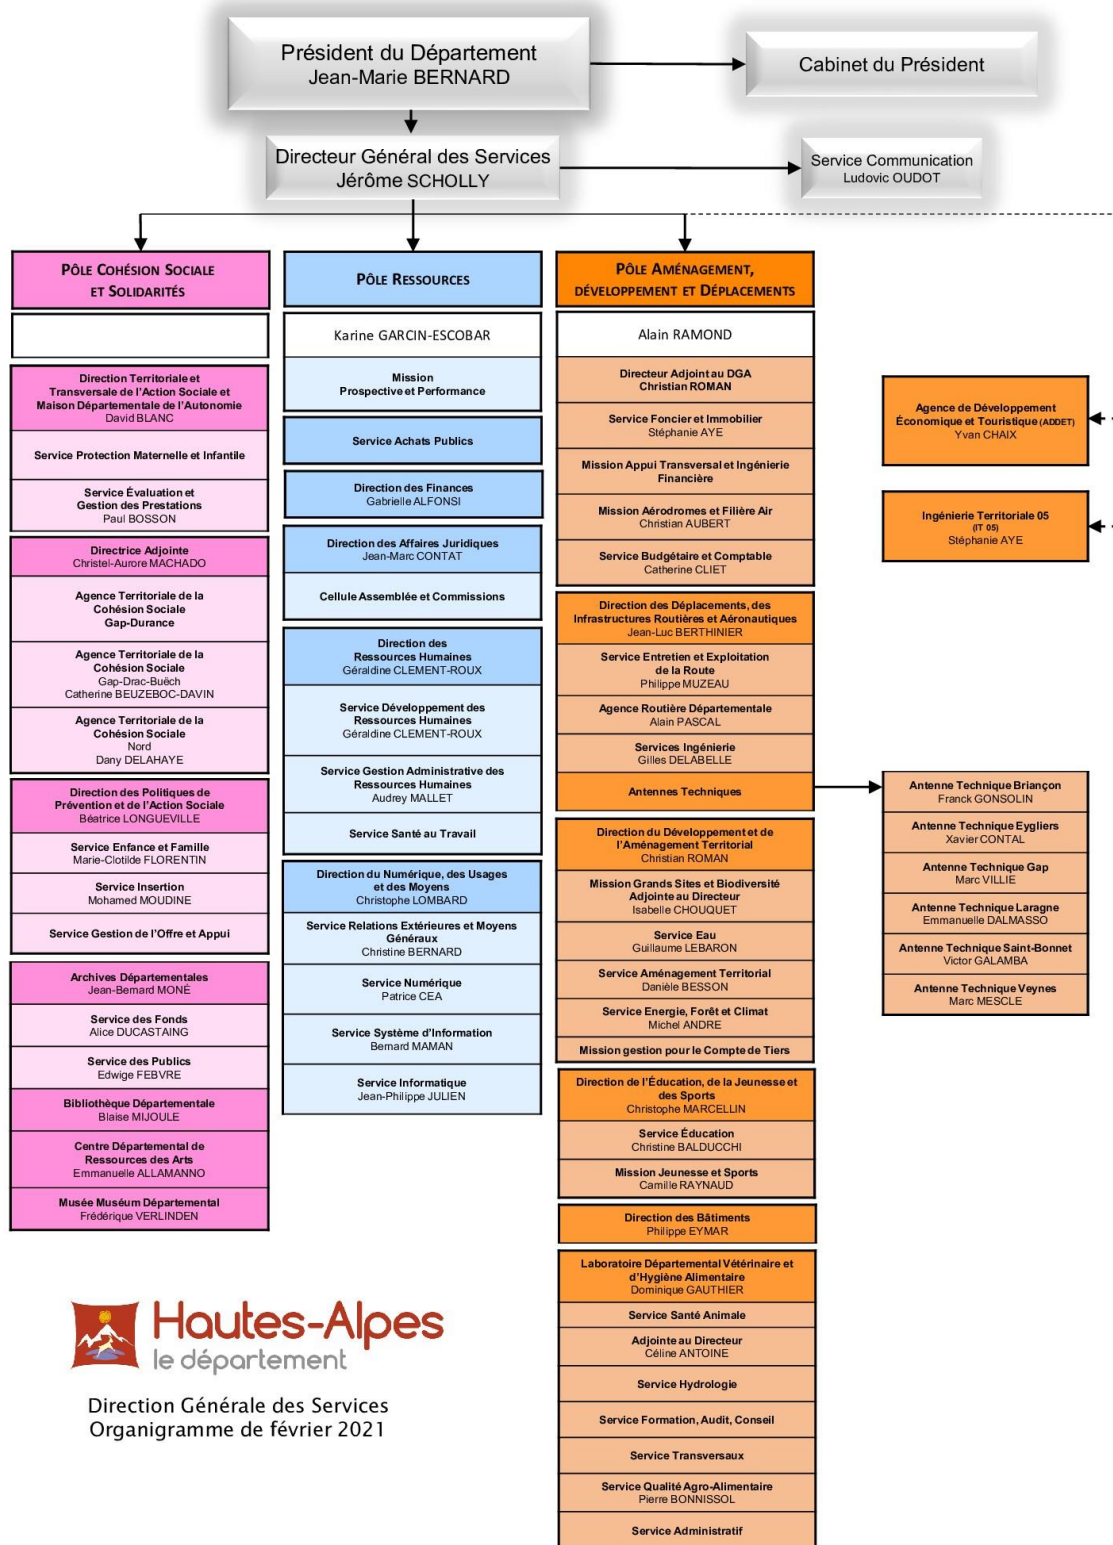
Président du Département
Jean-Marie BERNARD

Cabinet du Président

Directeur Général des Services
Jérôme SCHOLLY

Service Communication
Ludovic OUDOT

PÔLE COHÉSION SOCIALE ET SOLIDARITÉS

Direction Territoriale et Transversale de l'Action Sociale et Maison Départementale de l'Autonomie
David BLANC

Service Protection Maternelle et Infantile

Service Évaluation et Gestion des Prestations
Paul BOSSON

Directrice Adjointe
Christel-Aurore MACHADO

Agence Territoriale de la Cohésion Sociale
Gap-Durance

Agence Territoriale de la Cohésion Sociale
Gap-Drac-Buëch
Catherine BEUZEBOC-DAVIN

Agence Territoriale de la Cohésion Sociale
Nord
Dany DELAHAYE

Direction des Politiques de Prévention et de l'Action Sociale
Béatrice LONGUEVILLE

Service Enfance et Famille
Marie-Clotilde FLORENTIN

Service Insertion
Mohamed MOUDINE

Service Gestion de l'Offre et Appui

Archives Départementales
Jean-Bernard MONÉ

Service des Fonds
Alice DUCASTAING

Service des Publics
Edwige FEBVRE

Bibliothèque Départementale
Blaise MIJOULE

Centre Départemental de Ressources des Arts
Emmanuelle ALLAMANNO

Musée Muséum Départemental
Frédérique VERLINDEN

PÔLE RESSOURCES

Karine GARCIN-ESCOBAR

Mission
Prospective et Performance

Service Achats Publics

Direction des Finances
Gabrielle ALFONSI

Direction des Affaires Juridiques
Jean-Marc CONTAT

Cellule Assemblée et Commissions

Direction des Ressources Humaines
Géraldine CLEMENT-ROUX

Service Développement des Ressources Humaines
Géraldine CLEMENT-ROUX

Service Gestion Administrative des Ressources Humaines
Audrey MALLET

Service Santé au Travail

Direction du Numérique, des Usages et des Moyens
Christophe LOMBARD

Service Relations Extérieures et Moyens Généraux
Christine BERNARD

Service Numérique
Patrice CEA

Service Système d'Information
Bernard MAMAN

Service Informatique
Jean-Philippe JULIEN

PÔLE AMÉNAGEMENT, DÉVELOPPEMENT ET DÉPLACEMENTS

Alain RAMOND

Directeur Adjoint au DGA
Christian ROMAN

Service Foncier et Immobilier
Stéphanie AYE

Mission Appui Transversal et Ingénierie Financière

Mission Aérodromes et Filière Air
Christian AUBERT

Service Budgétaire et Comptable
Catherine CLIET

Direction des Déplacements, des Infrastructures Routières et Aéronautiques
Jean-Luc BERTHINIER

Service Entretien et Exploitation de la Route
Philippe MUZEAU

Agence Routière Départementale
Alain PASCAL

Services Ingénierie
Gilles DELABELLE

Antennes Techniques

Direction du Développement et de l'Aménagement Territorial
Christian ROMAN

Mission Grands Sites et Biodiversité
Adjointe au Directeur
Isabelle CHOUQUET

Service Eau
Guillaume LEBARON

Service Aménagement Territorial
Danièle BESSON

Service Energie, Forêt et Climat
Michel ANDRE

Mission gestion pour le Compte de Tiers

Direction de l'Éducation, de la Jeunesse et des Sports
Christophe MARCELLIN

Service Éducation
Christine BALDUCCHI

Mission Jeunesse et Sports
Camille RAYNAUD

Direction des Bâtiments
Philippe EYMAR

Laboratoire Départemental Vétérinaire et d'Hygiène Alimentaire
Dominique GAUTHIER

Service Santé Animale

Adjointe au Directeur
Céline ANTOINE

Service Hydrologie

Service Formation, Audit, Conseil

Service Transversaux

Service Qualité Agro-Alimentaire
Pierre BONNISSOL

Service Administratif

Agence de Développement Économique et Touristique (ADDET)
Yvan CHAIX

Ingénierie Territoriale 05
(IT 05)
Stéphanie AYE

Antenne Technique Briançon
Franck GONSOLIN

Antenne Technique Eygliers
Xavier CONTAL

Antenne Technique Gap
Marc VILLIE

Antenne Technique Laragne
Emmanuelle DALMASSO

Antenne Technique Saint-Bonnet
Victor GALAMBA

Antenne Technique Veynes
Marc MESCLE

Hautes-Alpes
le département

Direction Générale des Services
Organigramme de février 2021